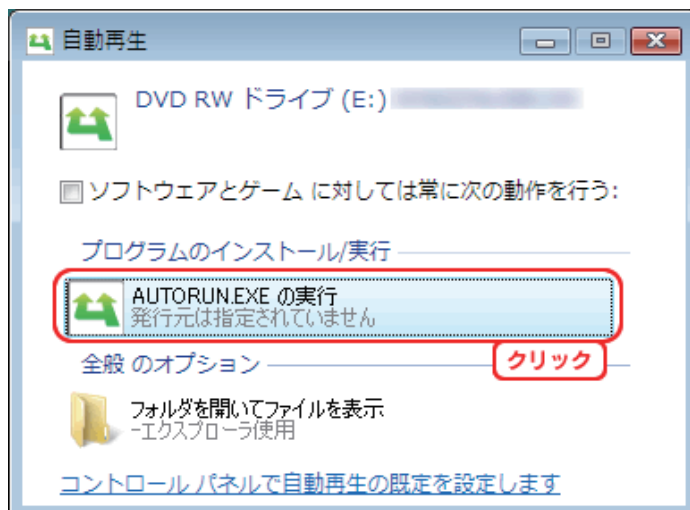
自動再生

DVD RW ドライブ (E:) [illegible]

ソフトウェアとゲーム に対しては常に次の動作を行う:

プログラムのインストール/実行

AUTORUN.EXE の実行
発行元は指定されていません

クリック

全般 のオプション

フォルダを開いてファイルを表示
-エクスプローラ使用

コントロール パネルで自動再生の既定を設定します